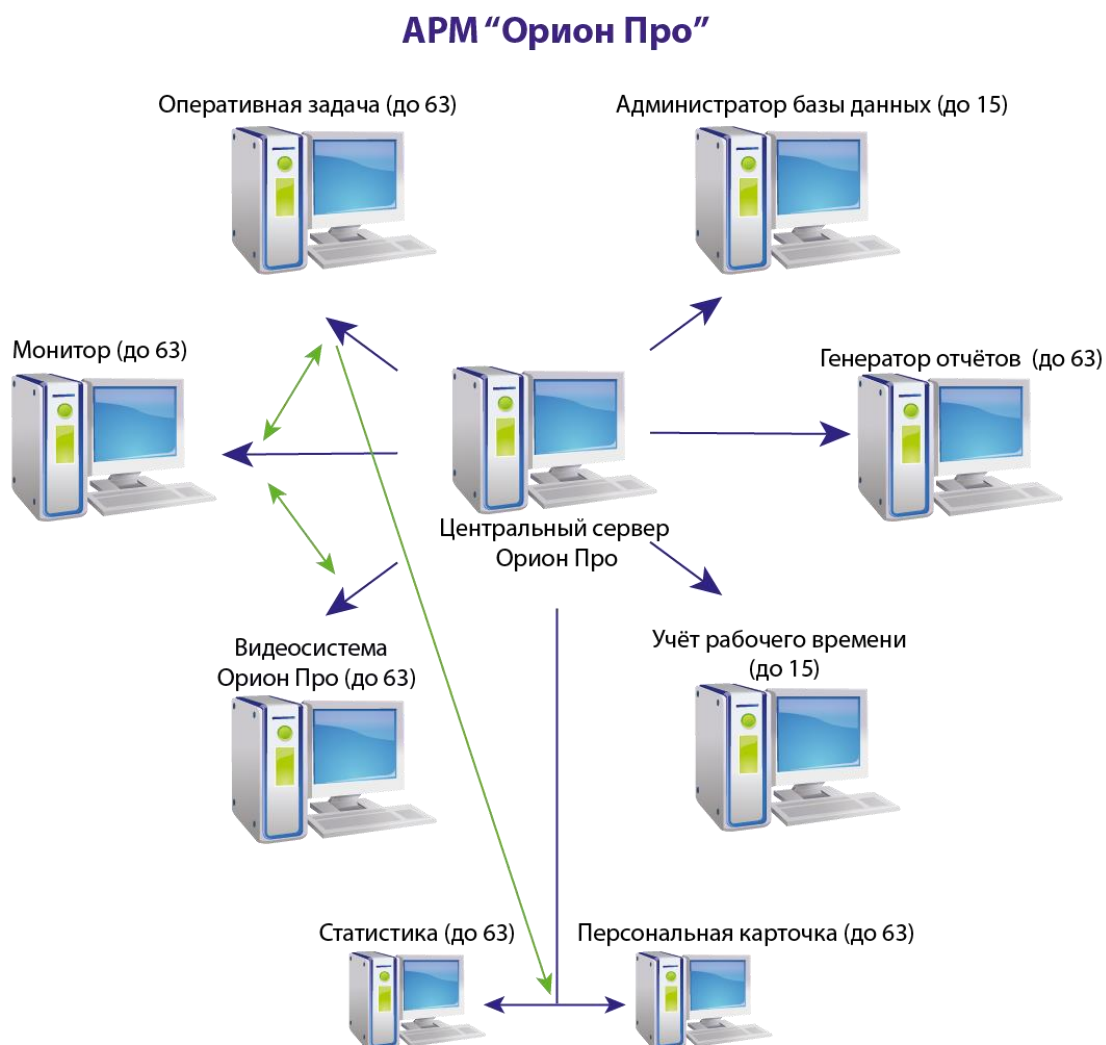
АРМ “Орион Про”

Оперативная задача (до 63)

Администратор базы данных (до 15)

Монитор (до 63)

Генератор отчётов (до 63)

Центральный сервер Орион Про

Видеосистема Орион Про (до 63)

Учёт рабочего времени (до 15)

Статистика (до 63)

Персональная карточка (до 63)